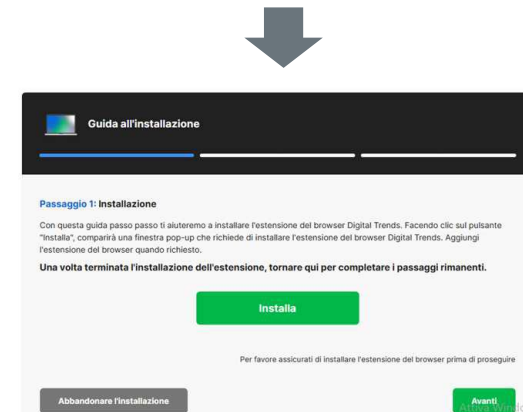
Guida all'installazione

Passaggio 1: Installazione

Con questa guida passo passo ti aiuteremo a installare l'estensione del browser Digital Trends. Facendo clic sul pulsante "Installa", comparirà una finestra pop-up che richiede di installare l'estensione del browser Digital Trends. Aggiungi l'estensione del browser quando richiesto.

Una volta terminata l'installazione dell'estensione, tornare qui per completare i passaggi rimanenti.

Installa

Per favore assicurati di installare l'estensione del browser prima di proseguire

Abbandonare l'installazione

Avanti

Attiva Wind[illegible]